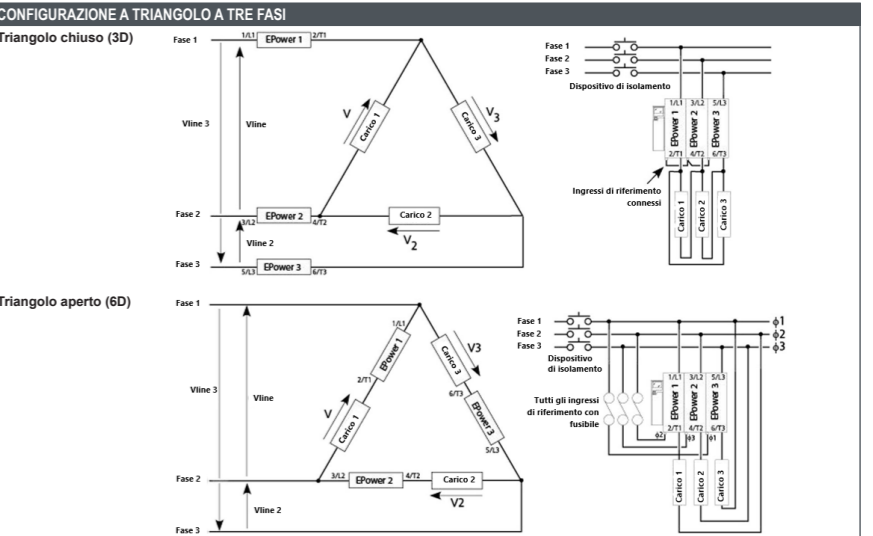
CONFIGURAZIONE A TRIANGOLO A TRE FASI

Triangolo chiuso (3D)

Fase 1
1/L1
EPower 1
2/T1
Vline 3
Vline
V
Carico 1
Carico 3
V3
Fase 2
3/L2
EPower 2
4/T2
Carico 2
V2
Vline 2
Fase 3
5/L3
EPower 3
6/T3

Fase 1
Fase 2
Fase 3
Dispositivo di isolamento
1/L1
3/L2
5/L3
EPower 1
EPower 2
EPower 3
2/T1
4/T2
6/T3
Ingressi di riferimento connessi
Carico 1
Carico 2
Carico 3

Triangolo aperto (6D)

Fase 1
1/L1
EPower 1
2/T1
Vline 3
Vline
V
Carico 1
Carico 3
V3
6/T3
EPower 3
5/L3
Fase 2
3/L2
EPower 2
4/T2
Carico 2
V2
Vline 2
Fase 3

Fase 1
Fase 2
Fase 3
ϕ1
ϕ2
ϕ3
Dispositivo di isolamento
Tutti gli ingressi di riferimento con fusibile
1/L1
3/L2
5/L3
EPower 1
EPower 2
EPower 3
2/T1
4/T2
6/T3
ϕ2
ϕ3
ϕ1
Carico 1
Carico 2
Carico 3